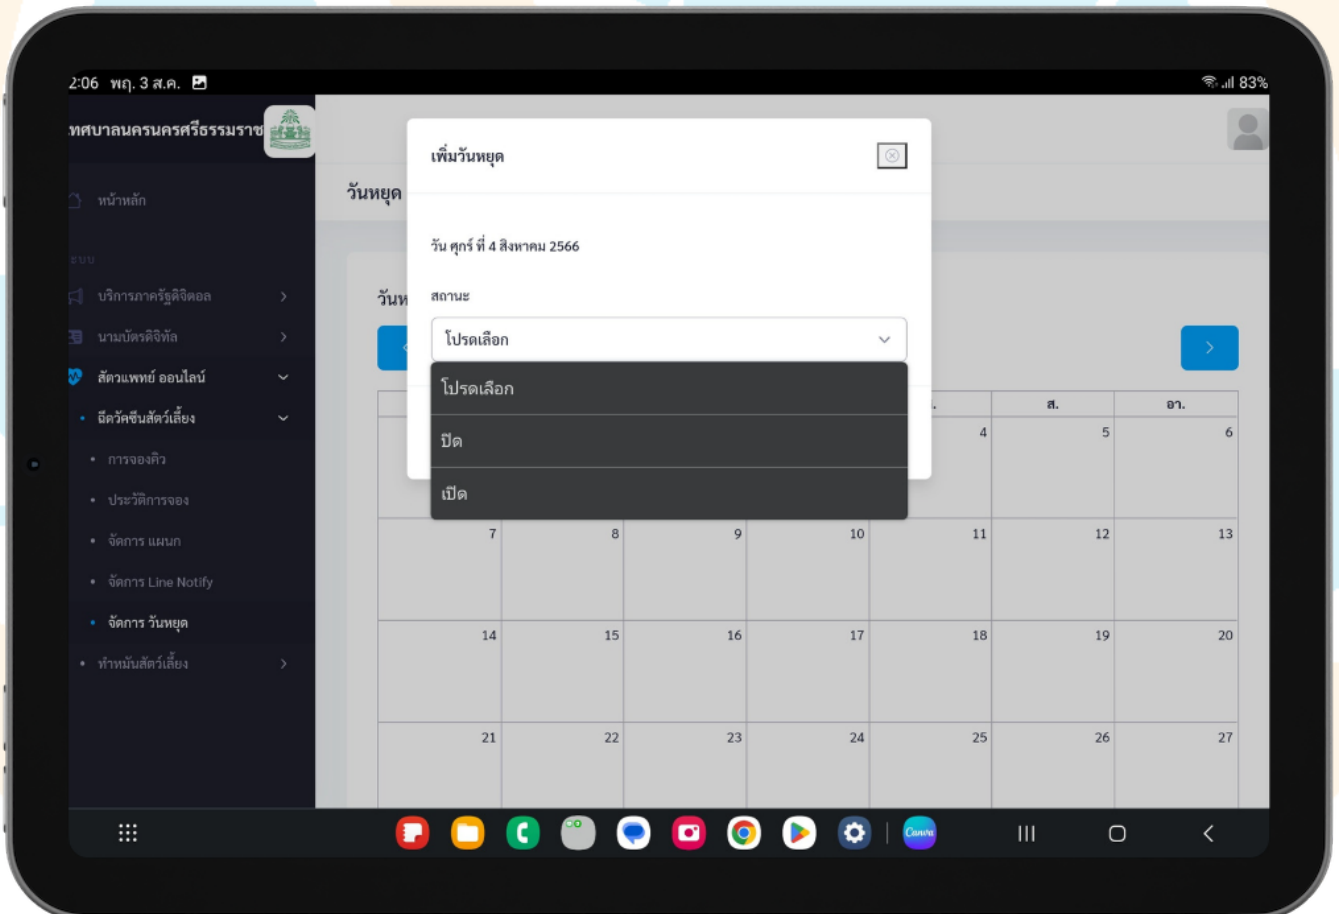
2:06 พฤ. 3 ส.ค.

83%

เทศบาลนครนครศรีธรรมราช

หน้าหลัก

ระบบ

บริการภาครัฐดิจิตอล

นามบัตรดิจิทัล

สัตวแพทย์ ออนไลน์

ฉีดวัคซีนสัตว์เลี้ยง

การจองคิว

ประวัติการจอง

จัดการ แผนก

จัดการ Line Notify

จัดการ วันหยุด

ทำหมันสัตว์เลี้ยง

วันหยุด

วันห

เพิ่มวันหยุด

วัน ศุกร์ ที่ 4 สิงหาคม 2566

สถานะ

โปรดเลือก

โปรดเลือก

ปิด

เปิด

| | | | | | ส. | อา. |
|---|---|---|---|---|---|---|
| | | | | 4 | 5 | 6 |
| 7 | 8 | 9 | 10 | 11 | 12 | 13 |
| 14 | 15 | 16 | 17 | 18 | 19 | 20 |
| 21 | 22 | 23 | 24 | 25 | 26 | 27 |

Canva